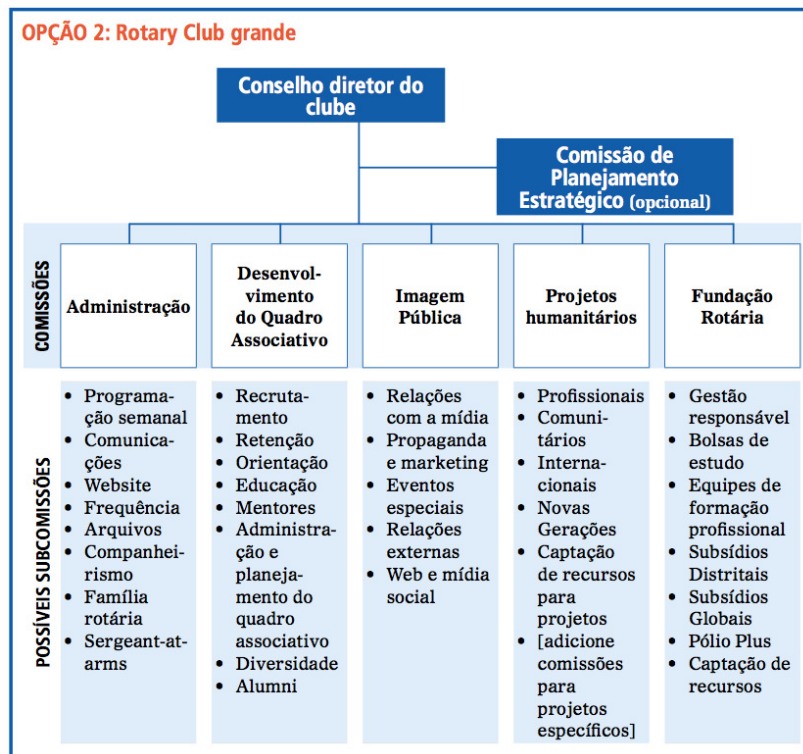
OPÇÃO 2: Rotary Club grande

Conselho diretor do clube

Comissão de Planejamento Estratégico (opcional)

COMISSÕES

| Administração | Desenvolvimento do Quadro Associativo | Imagem Pública | Projetos humanitários | Fundação Rotária |
|---|---|---|---|---|
| • Programação semanal • Comunicações • Website • Frequência • Arquivos • Companheirismo • Família rotária • Sergeant-at-arms | • Recrutamento • Retenção • Orientação • Educação • Mentores • Administração e planejamento do quadro associativo • Diversidade • Alumni | • Relações com a mídia • Propaganda e marketing • Eventos especiais • Relações externas • Web e mídia social | • Profissionais • Comunitários • Internacionais • Novas Gerações • Captação de recursos para projetos • [adicione comissões para projetos específicos] | • Gestão responsável • Bolsas de estudo • Equipes de formação profissional • Subsídios Distritais • Subsídios Globais • Pólio Plus • Captação de recursos |

POSSÍVEIS SUBCOMISSÕES